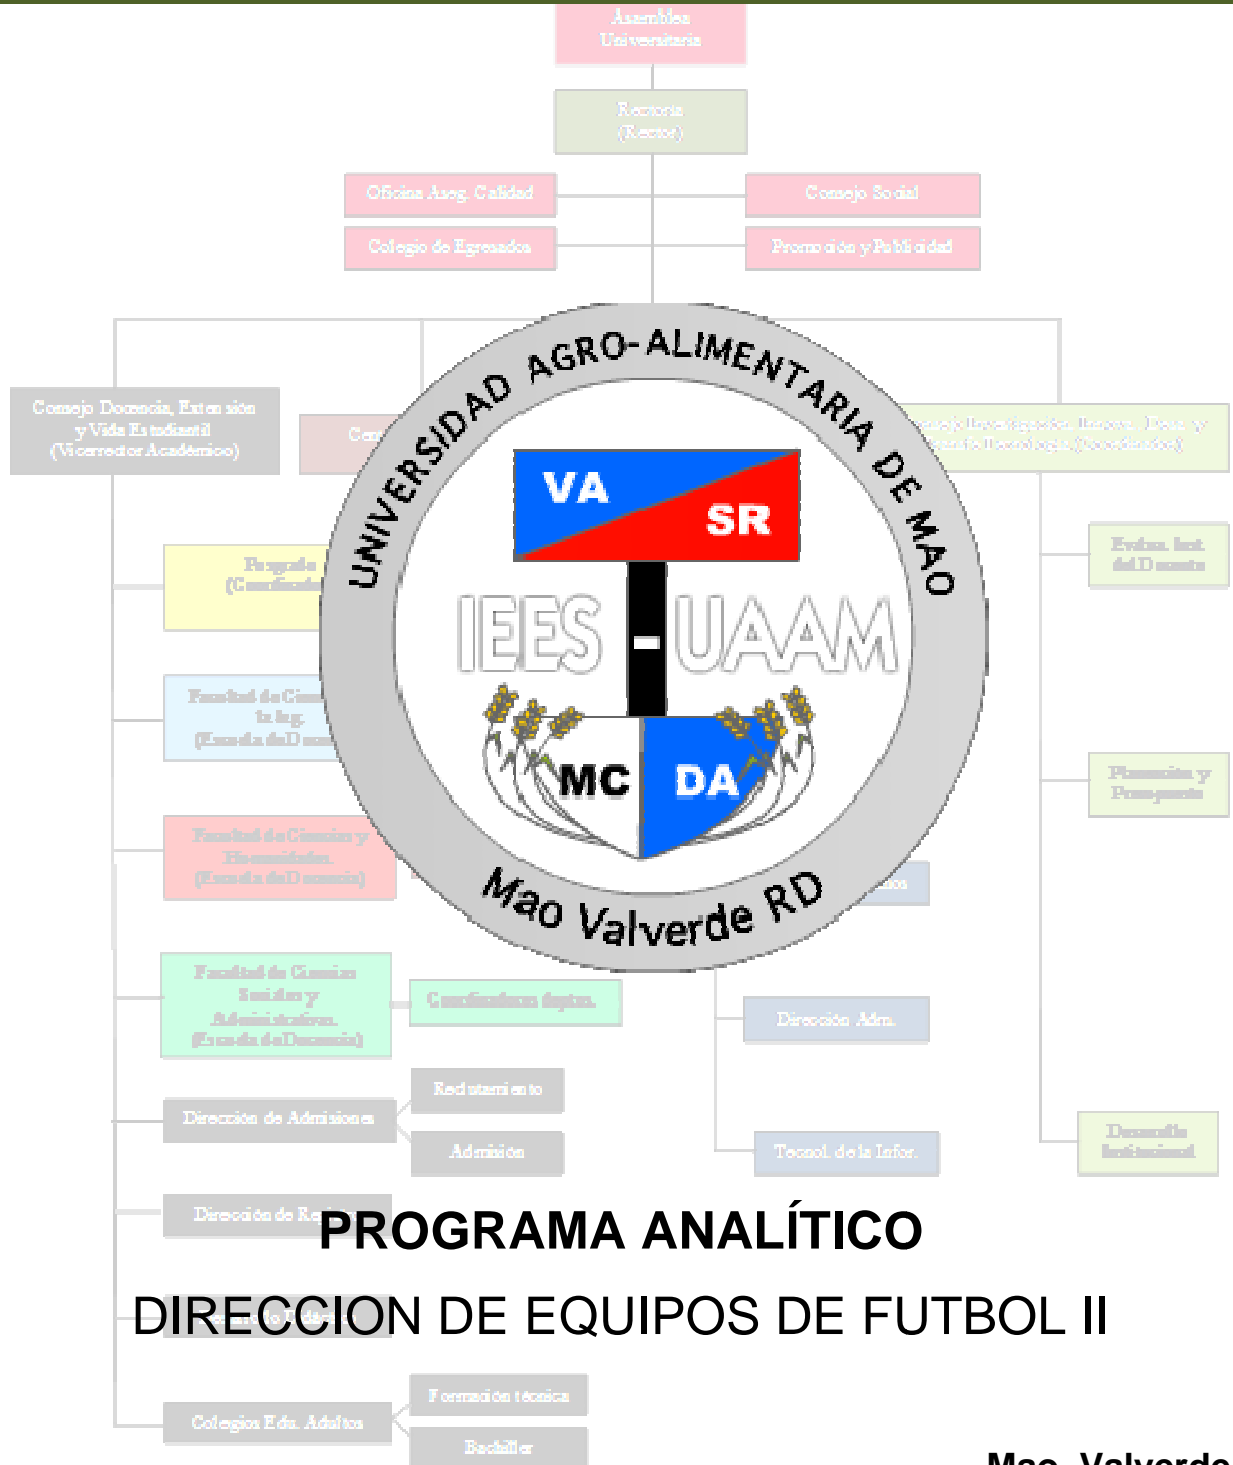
Asamblea Universitaria

Rectoría (Rector)

Oficina Aseg. Calidad

Consejo Social

Colegio de Egresados

Promoción y Publicidad

Consejo Docencia, Extensión y Vida Estudiantil (Vicerrector Académico)

UNIVERSIDAD AGRO-ALIMENTARIA DE MAO

VA SR

IEES - UAAM

MC DA

Mao Valverde RD

Coordinadores deptos.

Dirección Adm.

Reclutamiento

Dirección de Admisiones

Admisión

Tecnol. de la Infor.

PROGRAMA ANALÍTICO

DIRECCION DE EQUIPOS DE FUTBOL II

Formación técnica

Colegios Edu. Adultos

Bachiller

Mao, Valverde